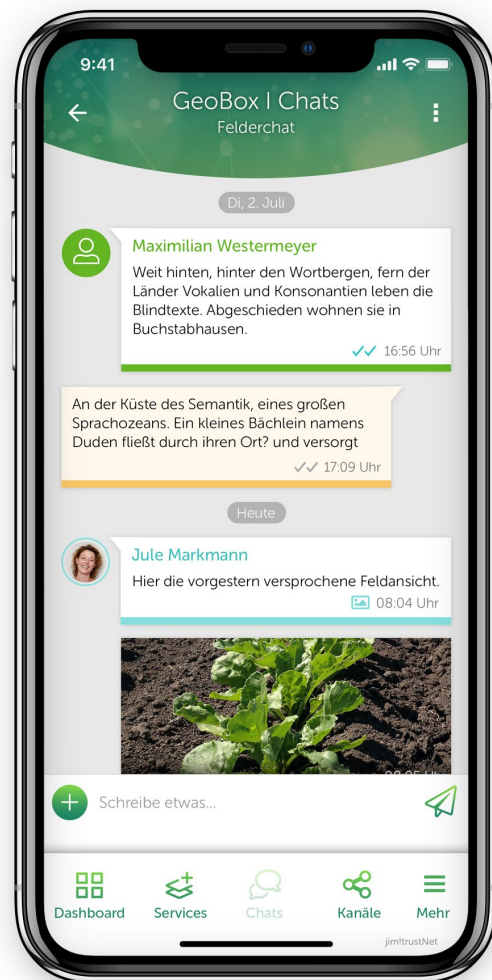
9:41

GeoBox I Chats
Felderchat

Di, 2. Juli

Maximilian Westermeyer
Weit hinten, hinter den Wortbergen, fern der Länder Vokalien und Konsonantien leben die Blindtexte. Abgeschieden wohnen sie in Buchstabhausen.
16:56 Uhr

An der Küste des Semantik, eines großen Sprachozeans. Ein kleines Bächlein namens Duden fließt durch ihren Ort? und versorgt
17:09 Uhr

Heute

Jule Markmann
Hier die vorgestern versprochene Feldansicht.
08:04 Uhr

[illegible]

Schreibe etwas...

Dashboard
Services
Chats
Kanäle
Mehr

jimltrustNet